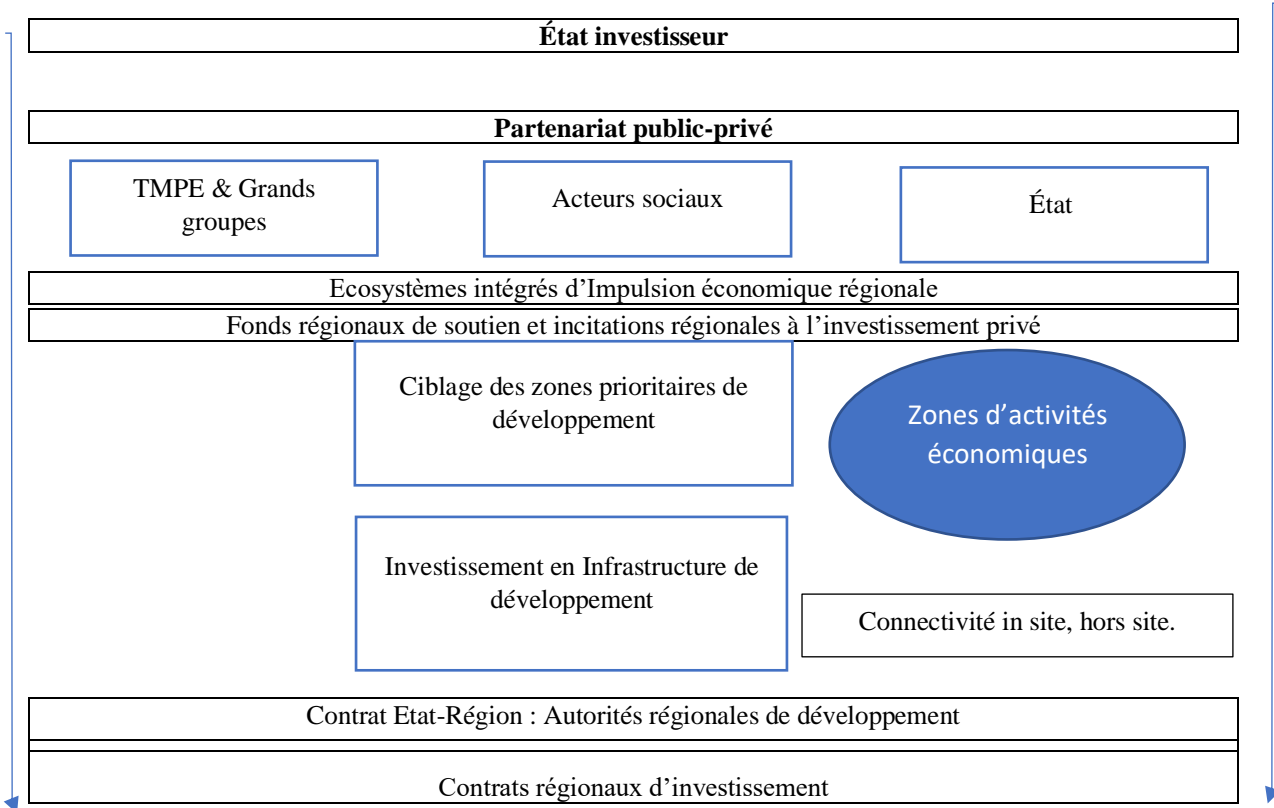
État investisseur

Partenariat public-privé

TMPE & Grands groupes

Acteurs sociaux

État

Ecosystèmes intégrés d’Impulsion économique régionale

Fonds régionaux de soutien et incitations régionales à l’investissement privé

Ciblage des zones prioritaires de développement

Zones d’activités économiques

Investissement en Infrastructure de développement

Connectivité in site, hors site.

Contrat Etat-Région : Autorités régionales de développement

Contrats régionaux d’investissement